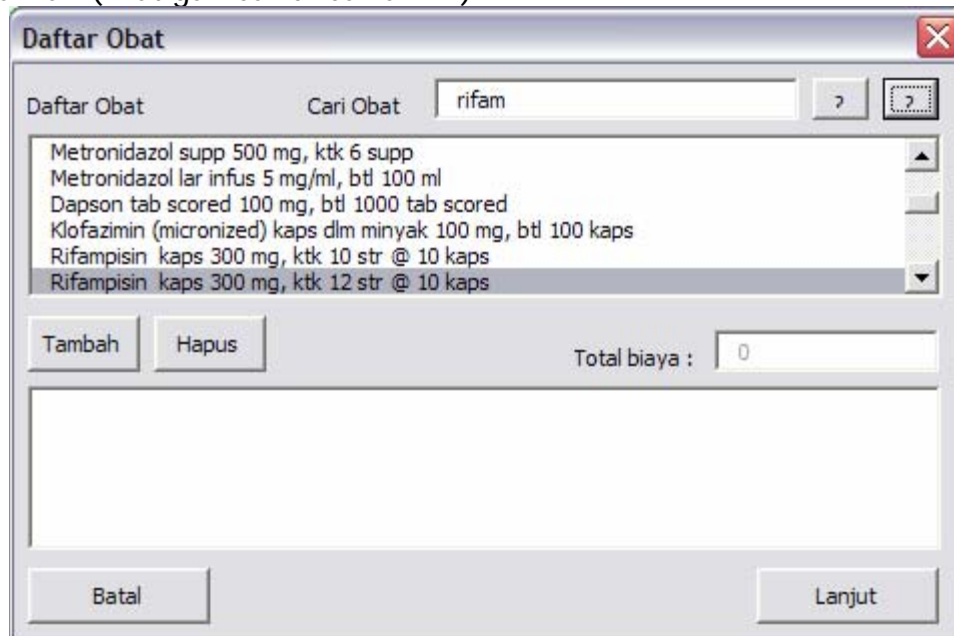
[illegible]

Daftar Obat

Daftar Obat

Cari Obat

rifam

?

?

Metronidazol supp 500 mg, ktk 6 supp
Metronidazol lar infus 5 mg/ml, btl 100 ml
Dapson tab scored 100 mg, btl 1000 tab scored
Klofazimin (micronized) kaps dlm minyak 100 mg, btl 100 kaps
Rifampisin kaps 300 mg, ktk 10 str @ 10 kaps
Rifampisin kaps 300 mg, ktk 12 str @ 10 kaps

Tambah

Hapus

Total biaya :

0

Batal

Lanjut